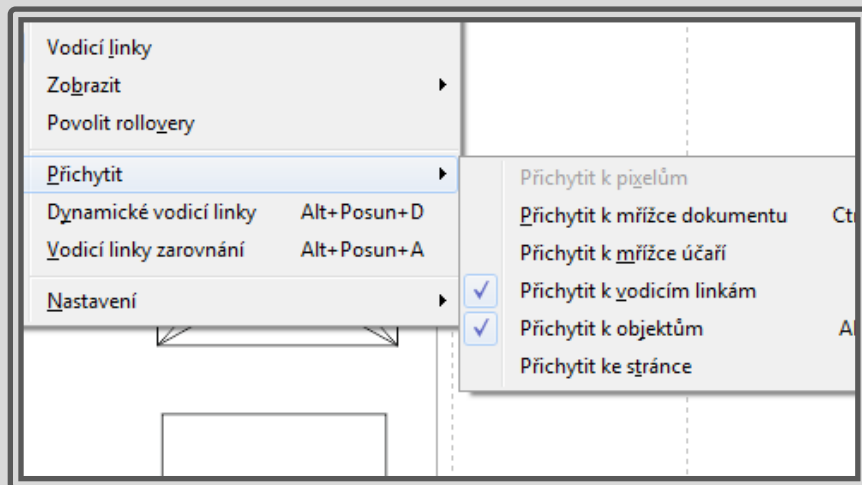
Vodicí linky
Zobrazit
Povolit rollovery
Přichytit
Dynamické vodicí linky Alt+Posun+D
Vodicí linky zarovnání Alt+Posun+A
Nastavení

Přichytit k pixelům
Přichytit k mřížce dokumentu Ct
Přichytit k mřížce účaří
Přichytit k vodicím linkám
Přichytit k objektům Al
Přichytit ke stránce